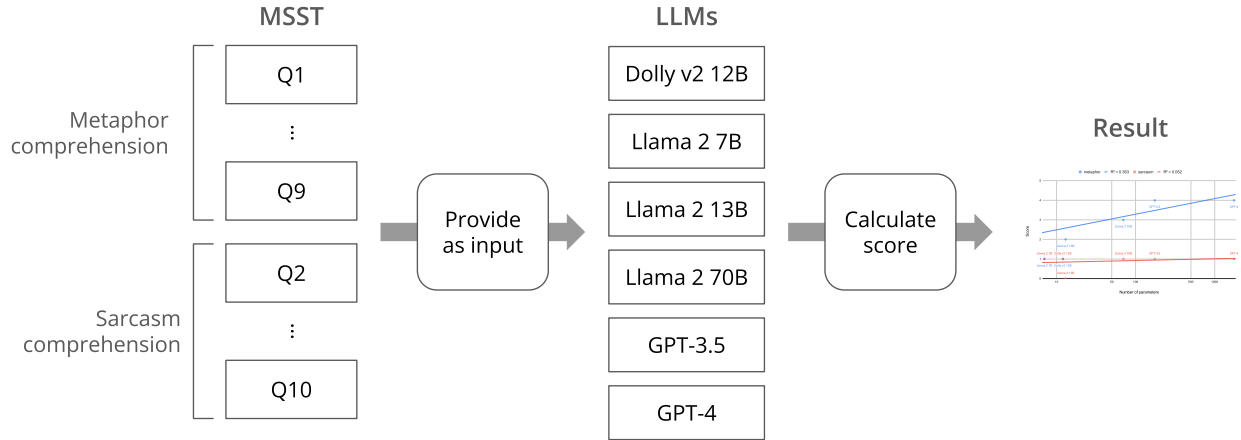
MSST

Metaphor comprehension

Q1

⋮

Q9

Sarcasm comprehension

Q2

⋮

Q10

Provide as input

LLMs

Dolly v2 12B

Llama 2 7B

Llama 2 13B

Llama 2 70B

GPT-3.5

GPT-4

Calculate score

Result

metaphor — $R^2 = 0.353$ sarcasm — $R^2 = 0.052$

Score

Number of parameters

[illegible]